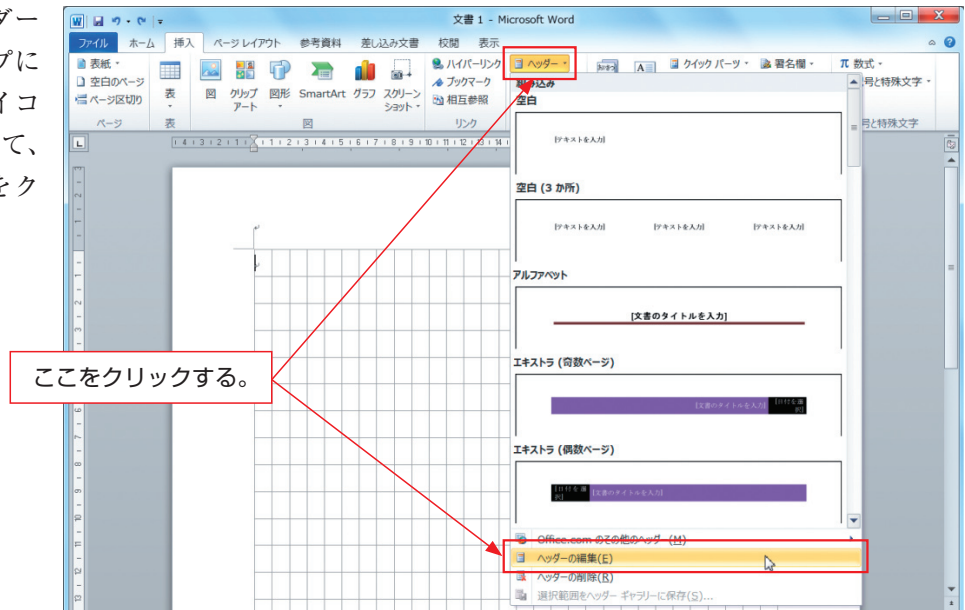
ダー
プに
イコ
て、
をク

文書 1 - Microsoft Word

ファイル ホーム 挿入 ページ レイアウト 参考資料 差し込み文書 校閲 表示

表紙 空白のページ ページ区切り ページ
表 表
図 クリップアート 図形 SmartArt グラフ スクリーンショット 図
ハイパーリンク ブックマーク 相互参照 リンク
ヘッダー
クイック パーツ 署名欄
π 数式
号と特殊文字
号と特殊文字

組み込み
空白
[テキストを入力]
空白 (3 か所)
[テキストを入力] [テキストを入力] [テキストを入力]
アルファベット
[文書のタイトルを入力]
エキストラ (奇数ページ)
[文書のタイトルを入力] [日付を選択]
エキストラ (偶数ページ)
[日付を選択] [文書のタイトルを入力]

Office.com のその他のヘッダー(M)
ヘッダーの編集(E)
ヘッダーの削除(R)
選択範囲をヘッダー ギャラリーに保存(S)...

ここをクリックする。